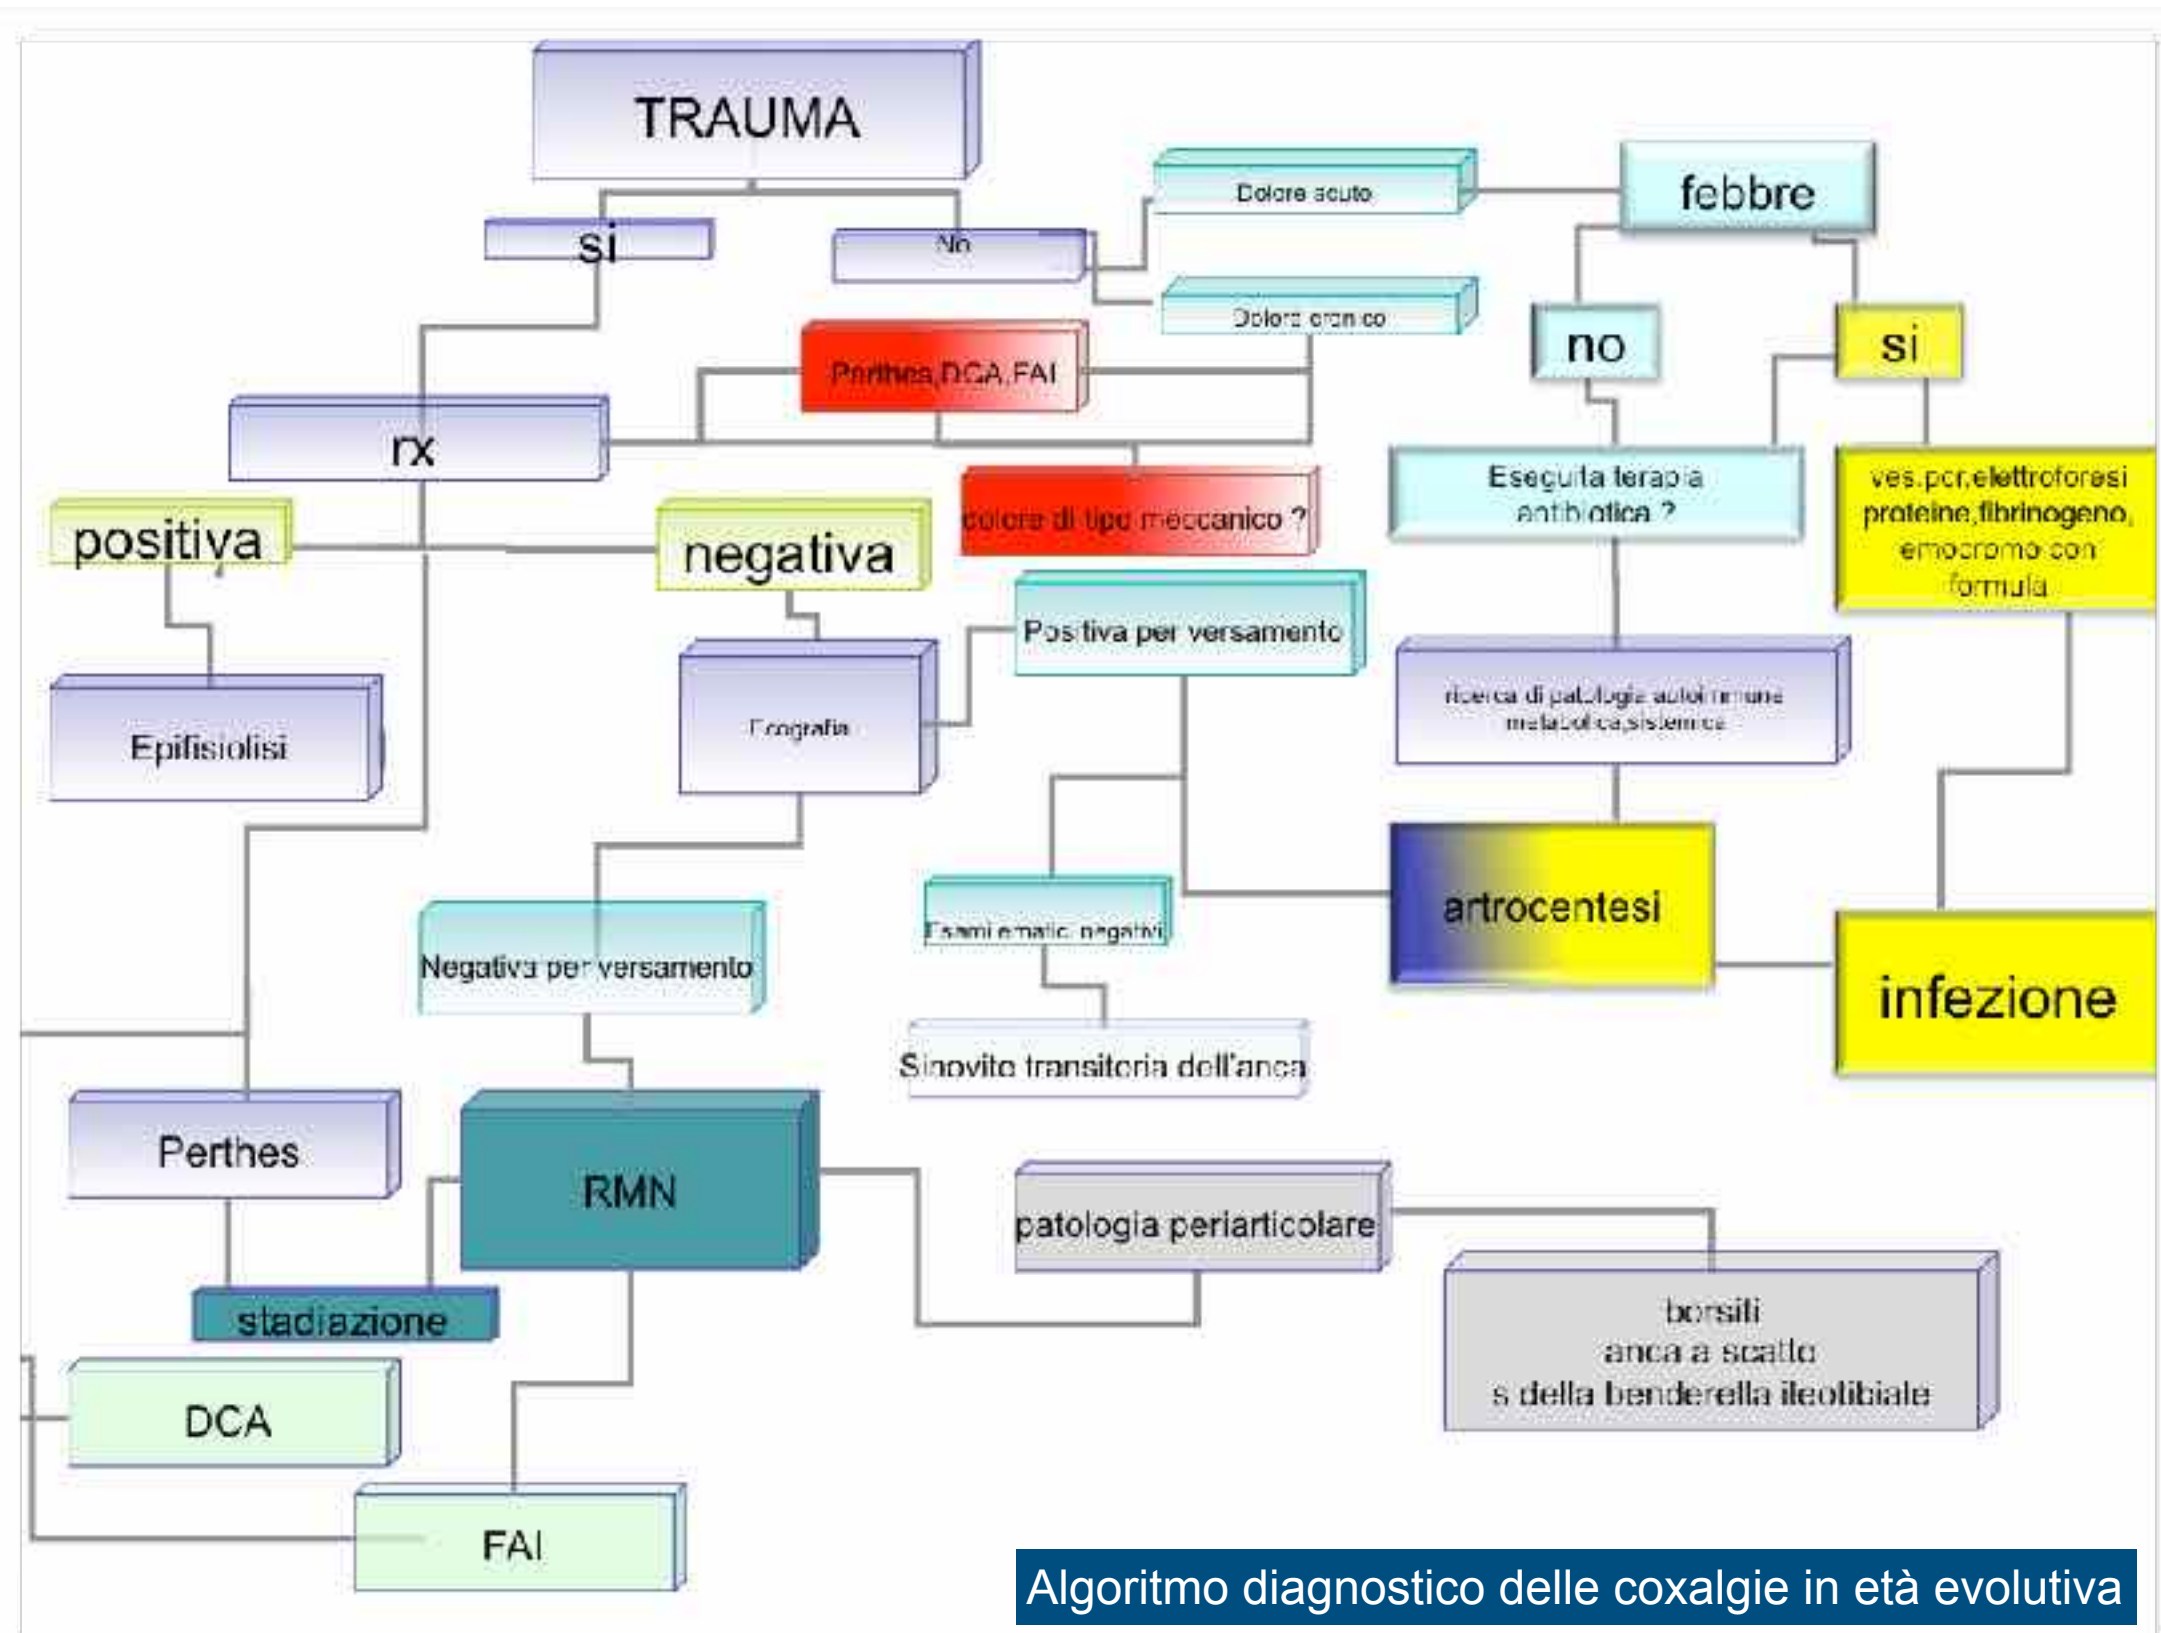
TRAUMA

si

No

Dolore acuto

Dolore cronico

febbre

no

si

Perthes,DCA,FAI

rx

dolore di tipo meccanico ?

Esegulta terapia antibiotica ?

ves,pcr,elettroforesi proteine,fibrinogeno, emocromo con formula

positiva

negativa

Positiva per versamento

ricerca di patologia autoimmune metabolica,sistemica

Epifisiolisi

Ecografia

artrocentesi

Esami ematici negativi

Negativa per versamento

infezione

Sinovite transitoria dell'anca

Perthes

RMN

patologia periarticolare

borsiti
anca a scatto
s della benderella ileotibiale

stadiazione

DCA

FAI

Algoritmo diagnostico delle coxalgie in età evolutiva